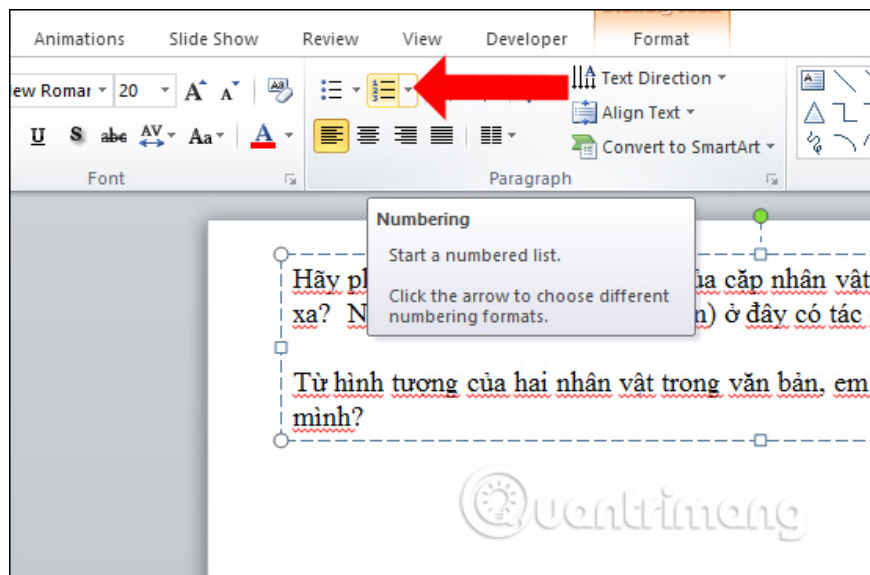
Animations Slide Show Review View Developer Format

ew Roman 20

Text Direction

Align Text

Convert to SmartArt

Font

Paragraph

Numbering

Start a numbered list.

Click the arrow to choose different numbering formats.

Hãy ph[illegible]ủa cặp nhân vật xa? N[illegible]n) ở đây có tác

Từ hình tượng của hai nhân vật trong văn bản, em mình?

Quantrimang